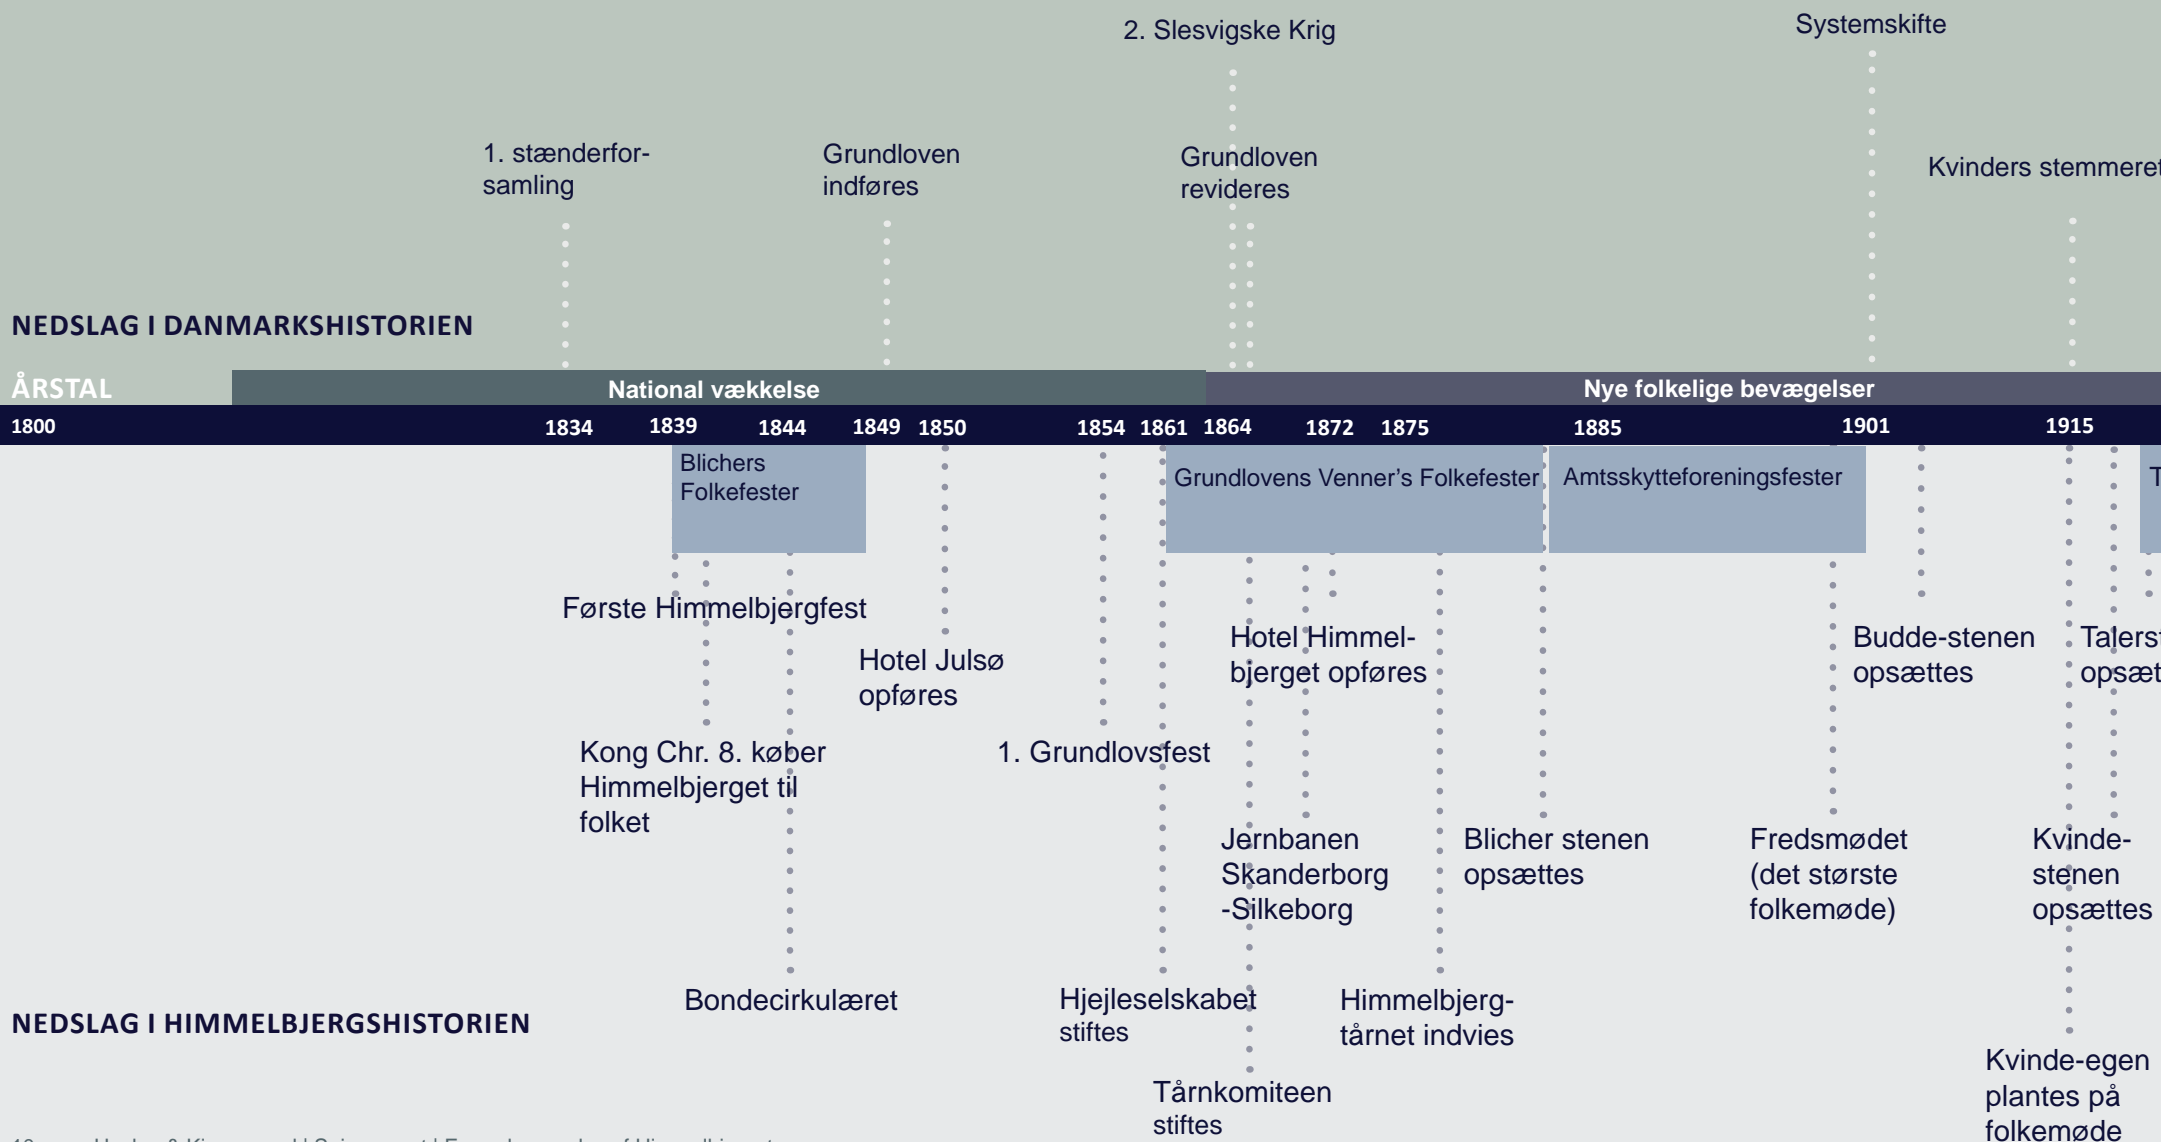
2. Slesvigske Krig

Systemskifte

1. stænderforsamling

Grundloven indføres

Grundloven revideres

Kvinders stemmeret

NEDSLAG I DANMARKSHISTORIEN

ÅRSTAL

National vækkelse

Nye folkelige bevægelser

1800 1834 1839 1844 1849 1850 1854 1861 1864 1872 1875 1885 1901 1915

Blichers Folkefester

Grundlovens Venner's Folkefester

Amtsskytteforeningsfester

T

Første Himmelbjergfest

Hotel Julsø opføres

Hotel Himmelbjerget opføres

Budde-stenen opsættes

Talers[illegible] opsæt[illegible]

Kong Chr. 8. køber Himmelbjerget til folket

1. Grundlovsfest

Jernbanen Skanderborg -Silkeborg

Blicher stenen opsættes

Fredsmødet (det største folkemøde)

Kvinde-stenen opsættes

Bondecirkulæret

Hjejleselskabet stiftes

Himmelbjerg-tårnet indvies

NEDSLAG I HIMMELBJERGSHISTORIEN

Tårnkomiteen stiftes

Kvinde-egen plantes på folkemøde

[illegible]